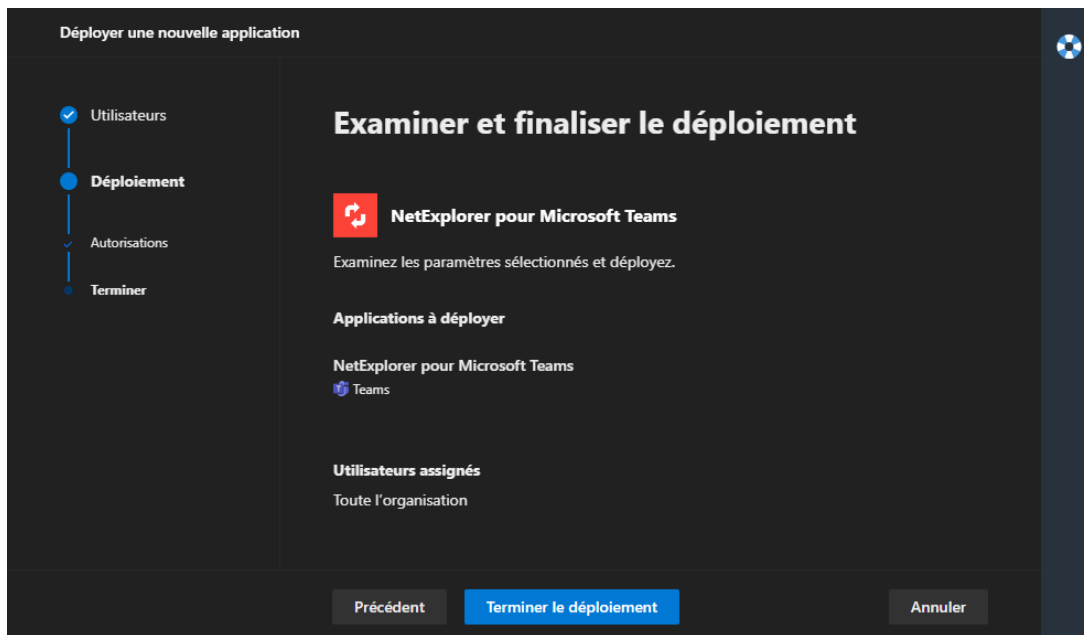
Déployer une nouvelle application

Utilisateurs

Déploiement

Autorisations

Terminer

Examiner et finaliser le déploiement

NetExplorer pour Microsoft Teams

Examinez les paramètres sélectionnés et déployez.

Applications à déployer

NetExplorer pour Microsoft Teams

Teams

Utilisateurs assignés

Toute l'organisation

Précédent

Terminer le déploiement

Annuler